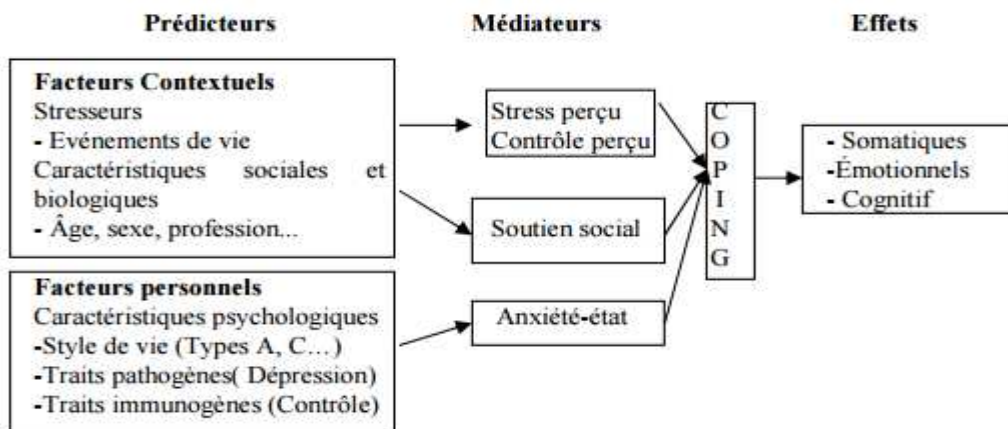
Prédicteurs

Médiateurs

Effets

Facteurs Contextuels
Stresseurs
- Evénements de vie
Caractéristiques sociales et biologiques
- Âge, sexe, profession...

Facteurs personnels
Caractéristiques psychologiques
-Style de vie (Types A, C…)
-Traits pathogènes( Dépression)
-Traits immunogènes (Contrôle)

Stress perçu
Contrôle perçu

Soutien social

Anxiété-état

C
O
P
I
N
G

- Somatiques
-Émotionnels
- Cognitif